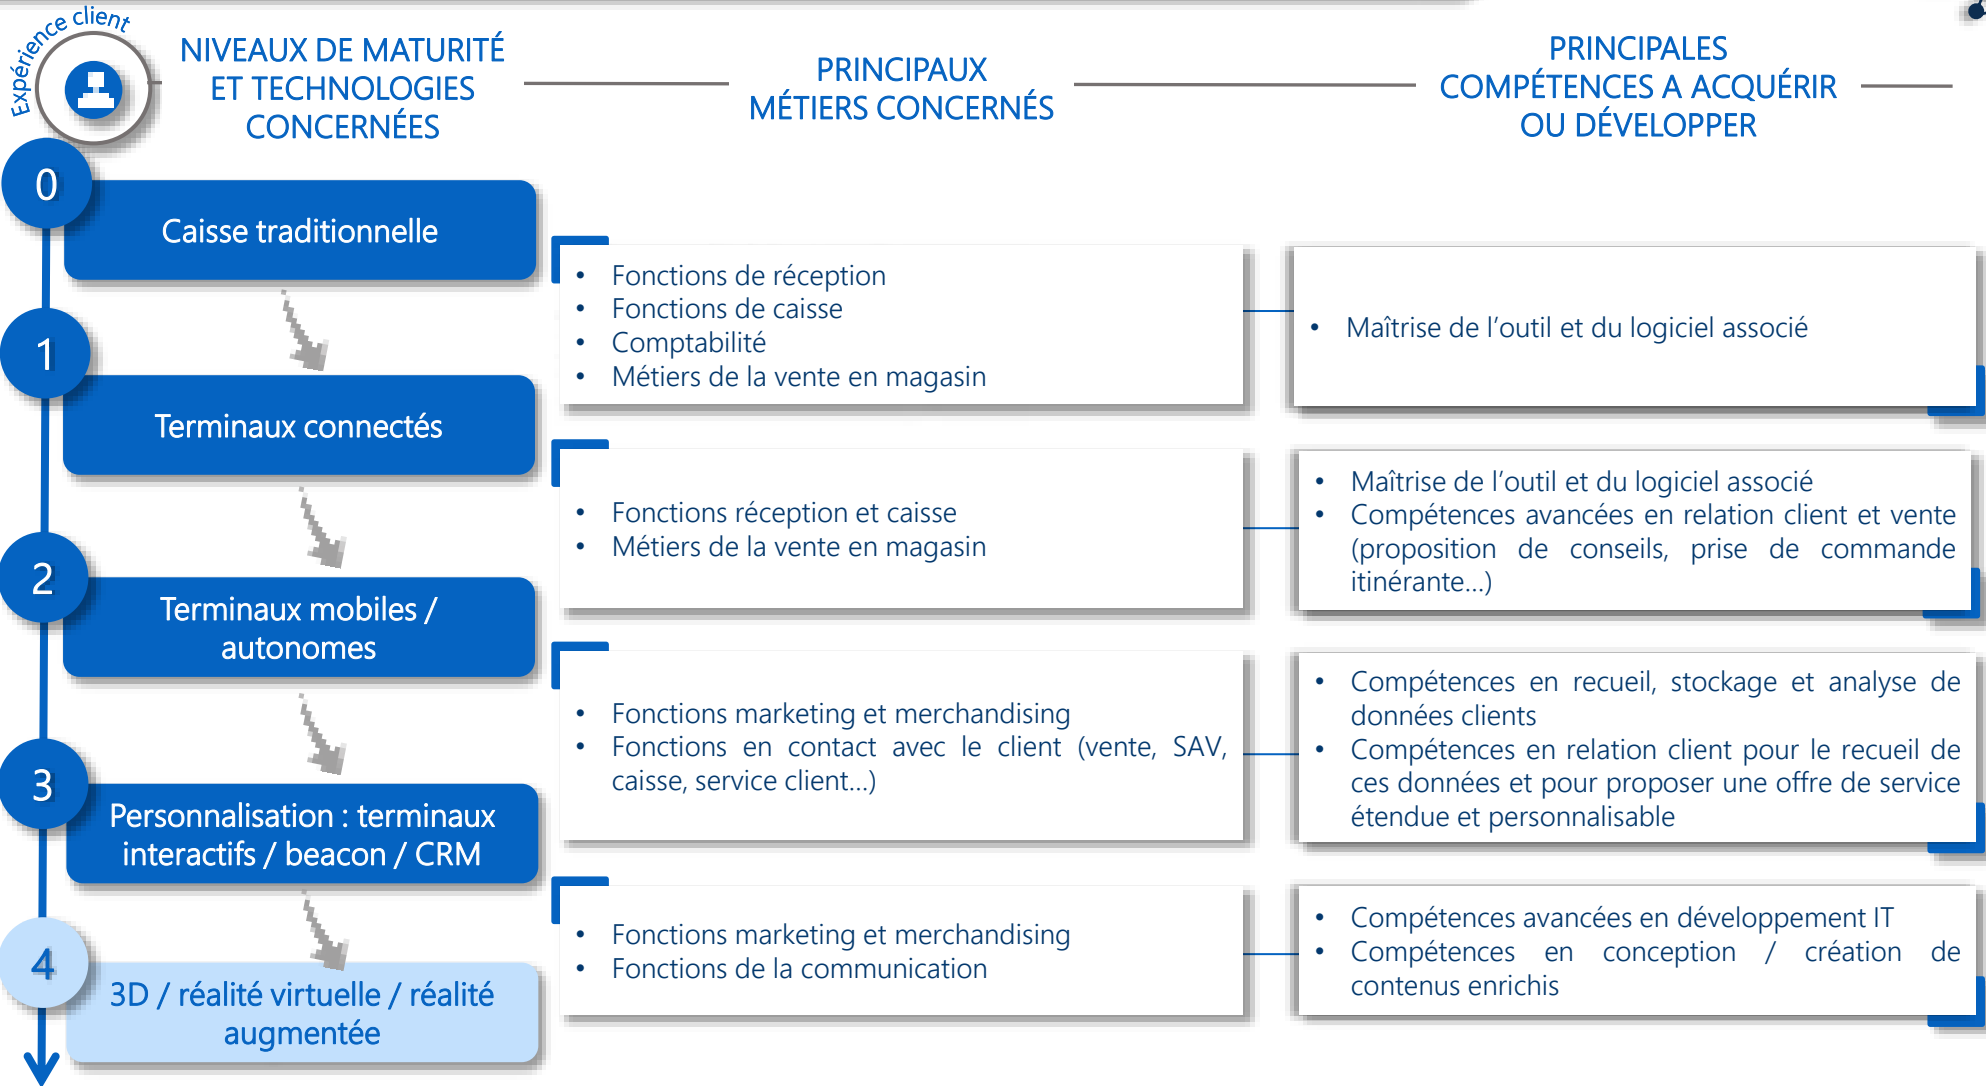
Expérience client

NIVEAUX DE MATURITÉ ET TECHNOLOGIES CONCERNÉES

PRINCIPAUX MÉTIERS CONCERNÉS

PRINCIPALES COMPÉTENCES A ACQUÉRIR OU DÉVELOPPER

0

Caisse traditionnelle

- Fonctions de réception
- Fonctions de caisse
- Comptabilité
- Métiers de la vente en magasin

- Maîtrise de l’outil et du logiciel associé

1

Terminaux connectés

- Fonctions réception et caisse
- Métiers de la vente en magasin

- Maîtrise de l’outil et du logiciel associé
- Compétences avancées en relation client et vente (proposition de conseils, prise de commande itinérante...)

2

Terminaux mobiles / autonomes

- Fonctions marketing et merchandising
- Fonctions en contact avec le client (vente, SAV, caisse, service client...)

- Compétences en recueil, stockage et analyse de données clients
- Compétences en relation client pour le recueil de ces données et pour proposer une offre de service étendue et personnalisable

3

Personnalisation : terminaux interactifs / beacon / CRM

- Fonctions marketing et merchandising
- Fonctions de la communication

- Compétences avancées en développement IT
- Compétences en conception / création de contenus enrichis

4

3D / réalité virtuelle / réalité augmentée